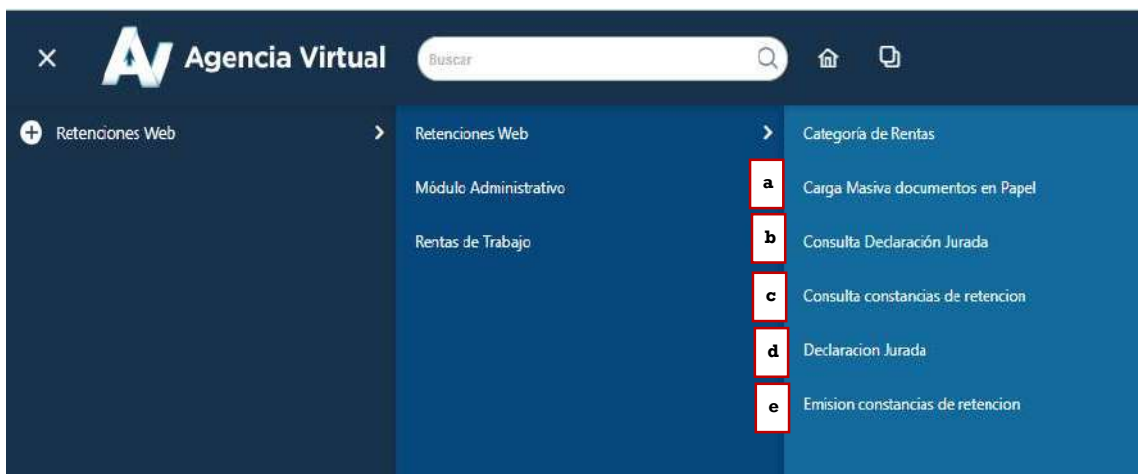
× AV Agencia Virtual

Buscar

Retenciones Web

Retenciones Web

Módulo Administrativo

Rentas de Trabajo

Categoría de Rentas

a Carga Masiva documentos en Papel

b Consulta Declaración Jurada

c Consulta constancias de retencion

d Declaracion Jurada

e Emision constancias de retencion